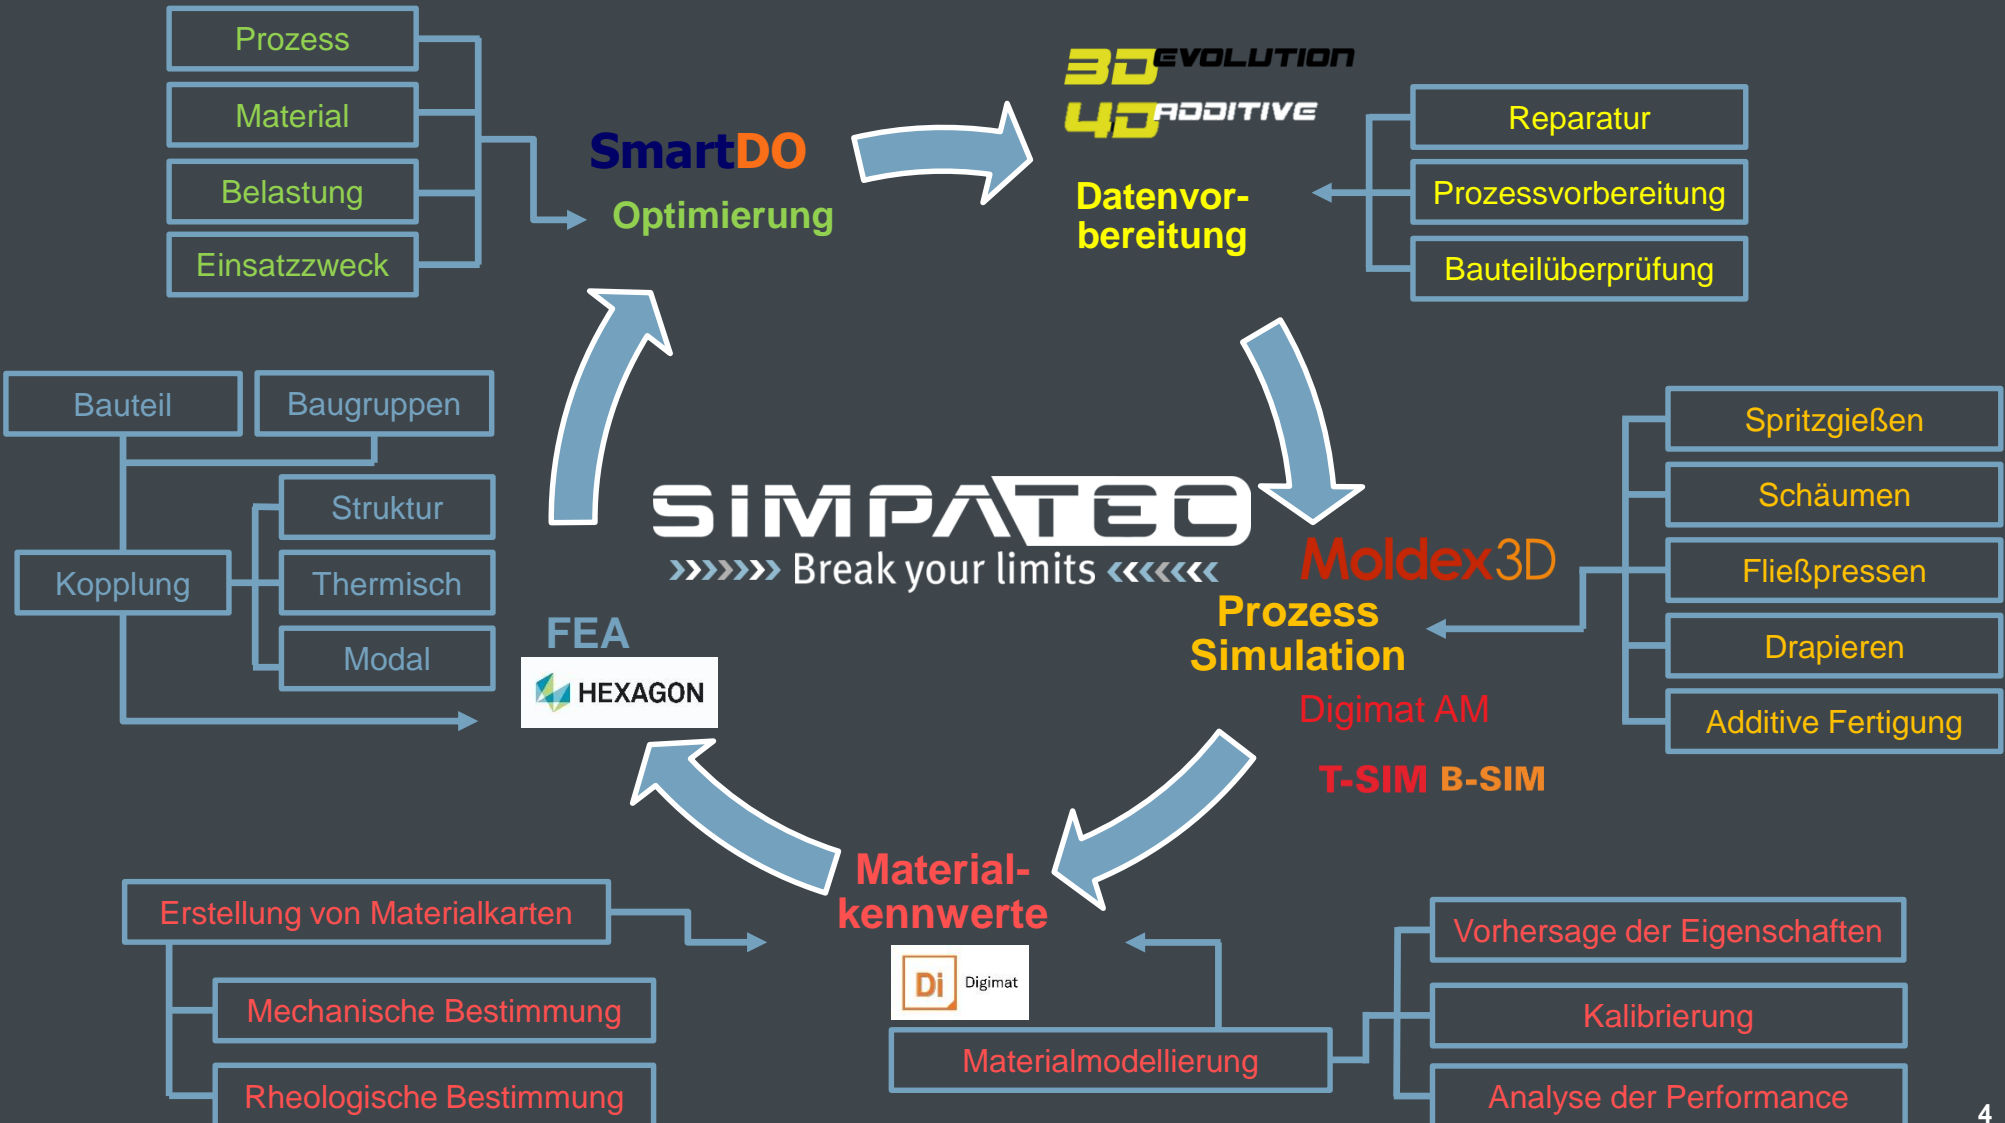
Prozess
Material
Belastung
Einsatzzweck

SmartDO
Optimierung

3D EVOLUTION
4D ADDITIVE
Datenvorbereitung

Reparatur
Prozessvorbereitung
Bauteilüberprüfung

Bauteil
Baugruppen
Struktur
Kopplung
Thermisch
Modal

SIMPATEC
»»»»» Break your limits «««««

Moldex3D
Prozess Simulation

Spritzgießen
Schäumen
Fließpressen
Drapieren
Additive Fertigung

FEA
HEXAGON

Digimat AM
T-SIM B-SIM

Materialkennwerte
Di Digimat

Erstellung von Materialkarten
Mechanische Bestimmung
Rheologische Bestimmung

Materialmodellierung

Vorhersage der Eigenschaften
Kalibrierung
Analyse der Performance

4